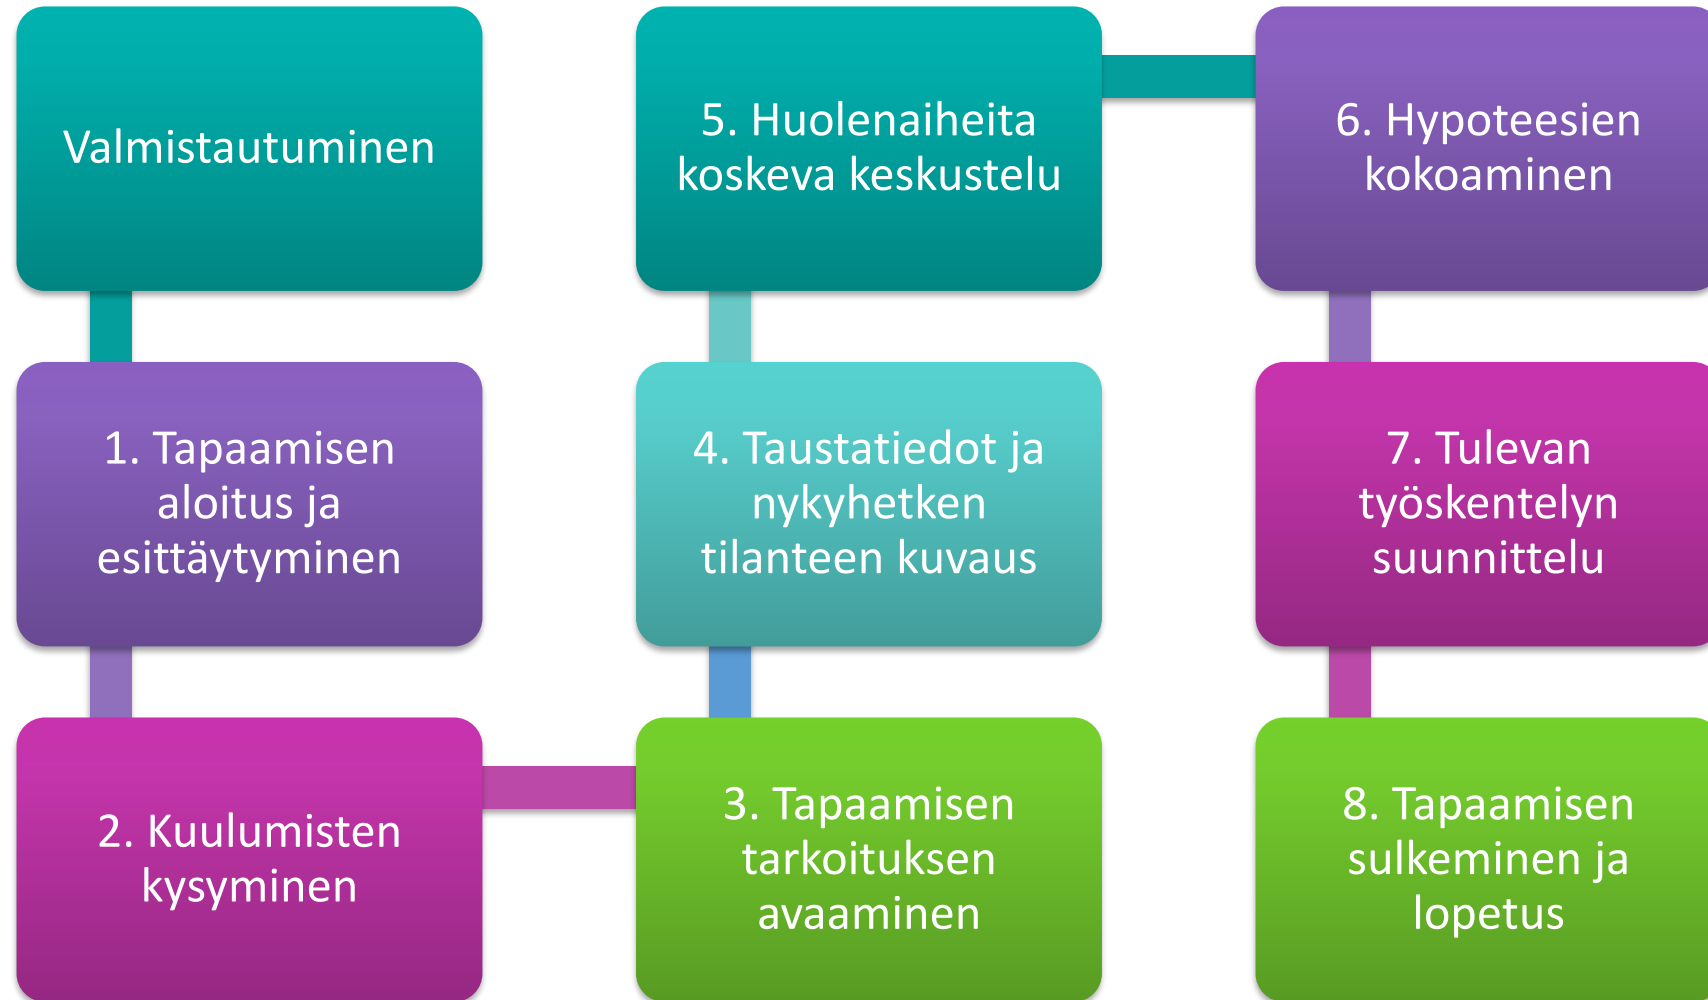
Valmistautuminen

1. Tapaamisen aloitus ja esittäytyminen

2. Kuulumisten kysyminen

3. Tapaamisen tarkoituksen avaaminen

4. Taustatiedot ja nykyhetken tilanteen kuvaus

5. Huolenaiheita koskeva keskustelu

6. Hypoteesien kokoaminen

7. Tulevan työskentelyn suunnittelu

8. Tapaamisen sulkeminen ja lopetus